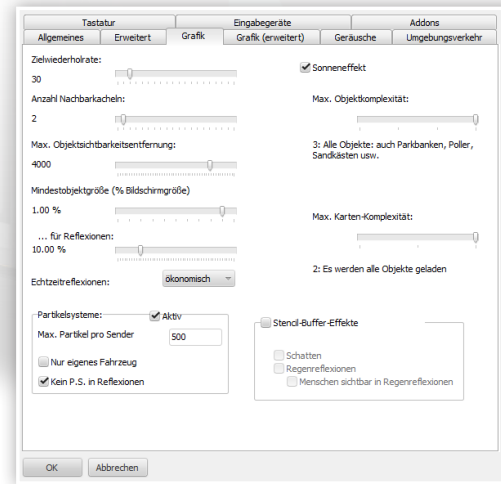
Tastatur | Eingabegeräte | Addons
Allgemeines | Erweitert | Grafik | Grafik (erweitert) | Geräusche | Umgebungsverkehr

Zielwiederholrate:
30

Anzahl Nachbarkacheln:
2

Max. Objektsichtbarkeitsentfernung:
4000

Mindestobjektgröße (% Bildschirmgröße)
1.00 %

... für Reflexionen:
10.00 %

Echtzeitreflexionen: ökonomisch

Sonneneffekt

Max. Objektkomplexität:

3: Alle Objekte: auch Parkbanken, Poller, Sandkästen usw.

Max. Karten-Komplexität:

2: Es werden alle Objekte geladen

Partikelsysteme: Aktiv
Max. Partikel pro Sender 500
Nur eigenes Fahrzeug
Kein P.S. in Reflexionen

Stencil-Buffer-Effekte
Schatten
Regenreflexionen
Menschen sichtbar in Regenreflexionen

OK | Abbrechen